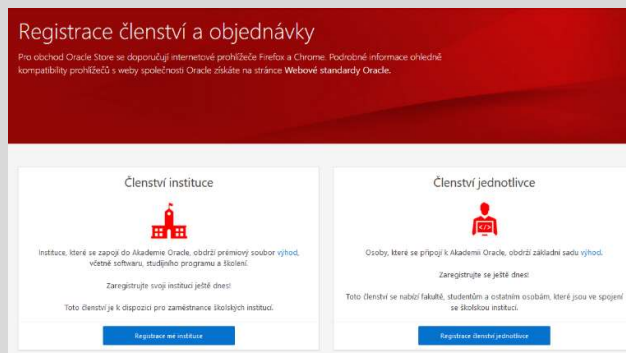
Registrace členství a objednávky

Pro obchod Oracle Store se doporučují internetové prohlížeče Firefox a Chrome. Podrobné informace ohledně kompatibility prohlížečů s weby společnosti Oracle získáte na stránce Webové standardy Oracle.

Členství instituce

Instituce, které se zapojí do Akademie Oracle, obdrží prémiový soubor výhod, včetně softwaru, studijního programu a školení.

Zaregistrujte svoji instituci ještě dnes!

Toto členství je k dispozici pro zaměstnance školských institucí.

Registrace mé instituce

Členství jednotlivce

Osoby, které se připojí k Akademii Oracle, obdrží základní sadu výhod.

Zaregistrujte se ještě dnes!

Toto členství se nabízí fakultě, studentům a ostatním osobám, které jsou ve spojení se školskou institucí.

Registrace členství jednotlivce